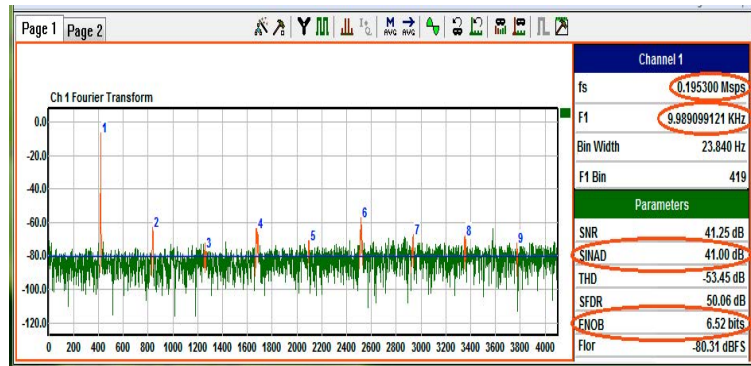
Page 1 Page 2

M AVG M AVG

Ch 1 Fourier Transform

0.0
-20.0
-40.0
-60.0
-80.0
-100.0
-120.0

1 2 3 4 5 6 7 8 9

0 200 400 600 800 1000 1200 1400 1600 1800 2000 2200 2400 2600 2800 3000 3200 3400 3600 3800 4000

Channel 1

| | |
|---|---|
| fs | 0.195300 Msps |
| F1 | 9.989099121 KHz |
| Bin Width | 23.840 Hz |
| F1 Bin | 419 |

Parameters

| | |
|---|---|
| SNR | 41.25 dB |
| SINAD | 41.00 dB |
| THD | -53.45 dB |
| SFDR | 50.06 dB |
| ENOB | 6.52 bits |
| Flor | -80.31 dBFS |